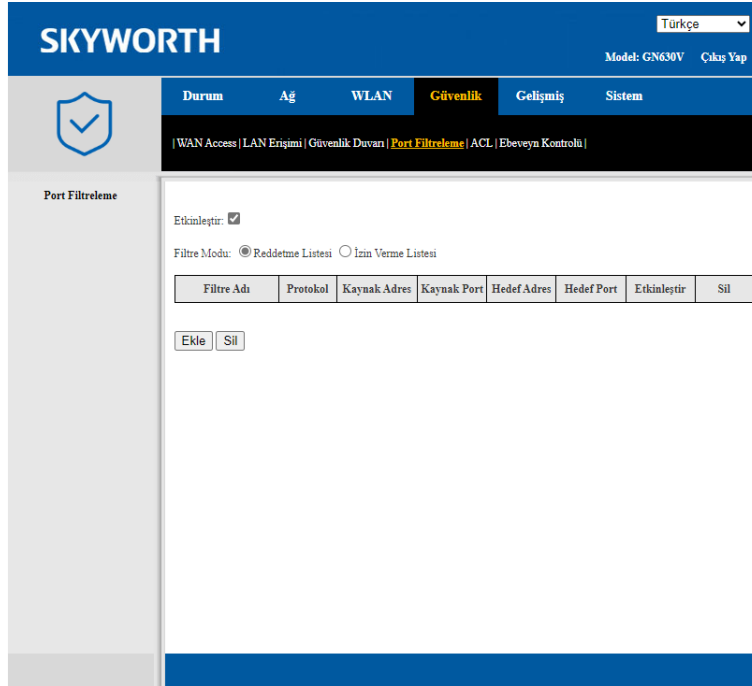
SKYWORTH

Türkçe

Model: GN630V Çıkış Yap

Durum Ağ WLAN Güvenlik Gelişmiş Sistem

| WAN Access | LAN Erişimi | Güvenlik Duvarı | Port Filtreleme | ACL | Ebeveyn Kontrolü |

Port Filtreleme

Etkinleştir: ☑

Filtre Modu: ◉ Reddetme Listesi ○ İzin Verme Listesi

| Filtre Adı | Protokol | Kaynak Adres | Kaynak Port | Hedef Adres | Hedef Port | Etkinleştir | Sil |
|---|---|---|---|---|---|---|---|

Ekle Sil